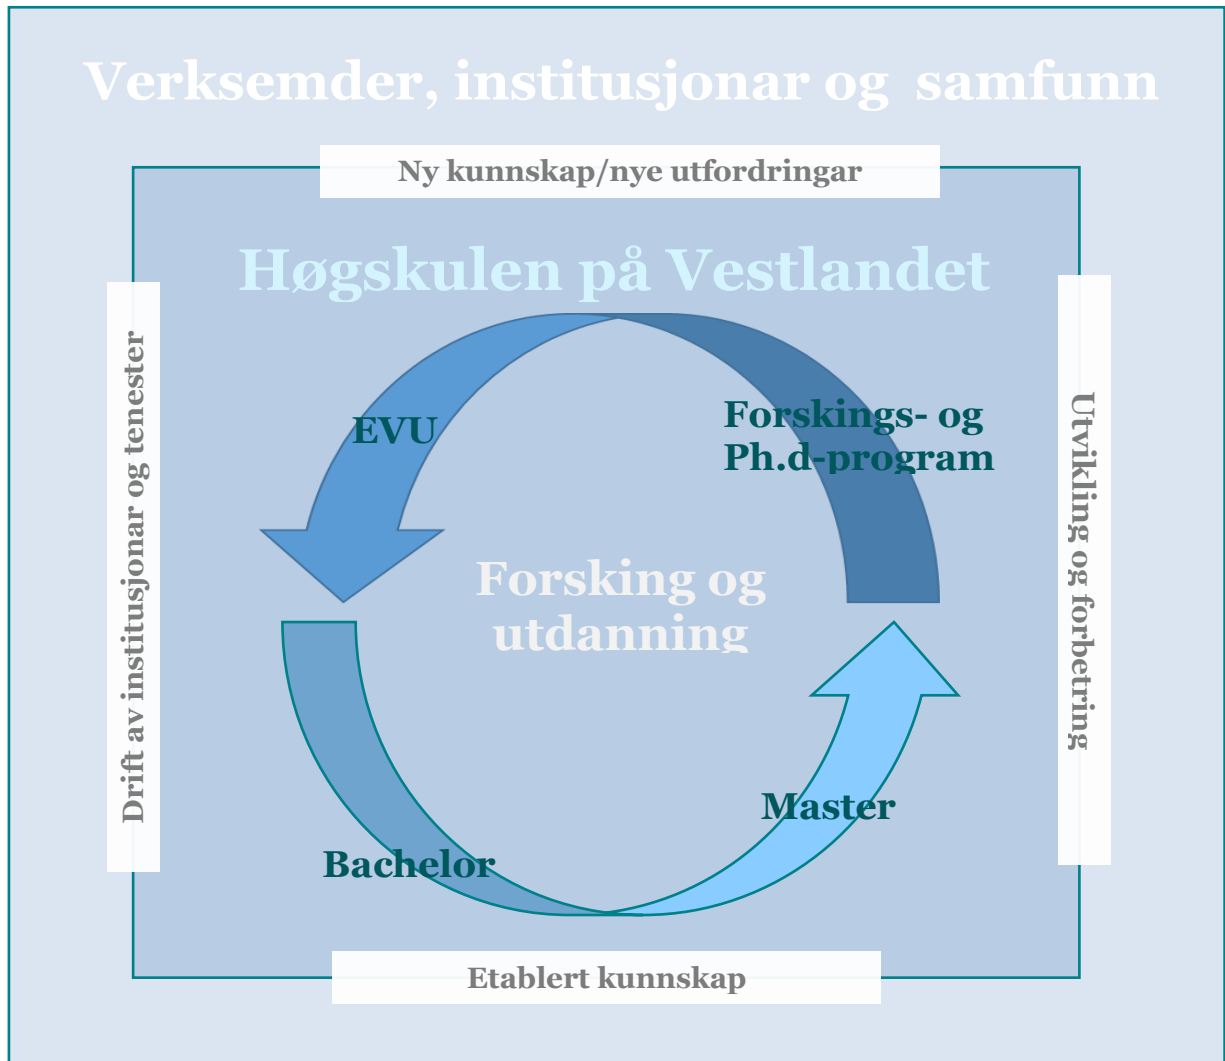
Verksemder, institusjonar og samfunn

Ny kunnskap/nye utfordringar

Høgskulen på Vestlandet

Drift av institusjonar og tenester

Utvikling og forbetring

EVU

Forskings- og Ph.d-program

Forsking og utdanning

Master

Bachelor

Etablert kunnskap